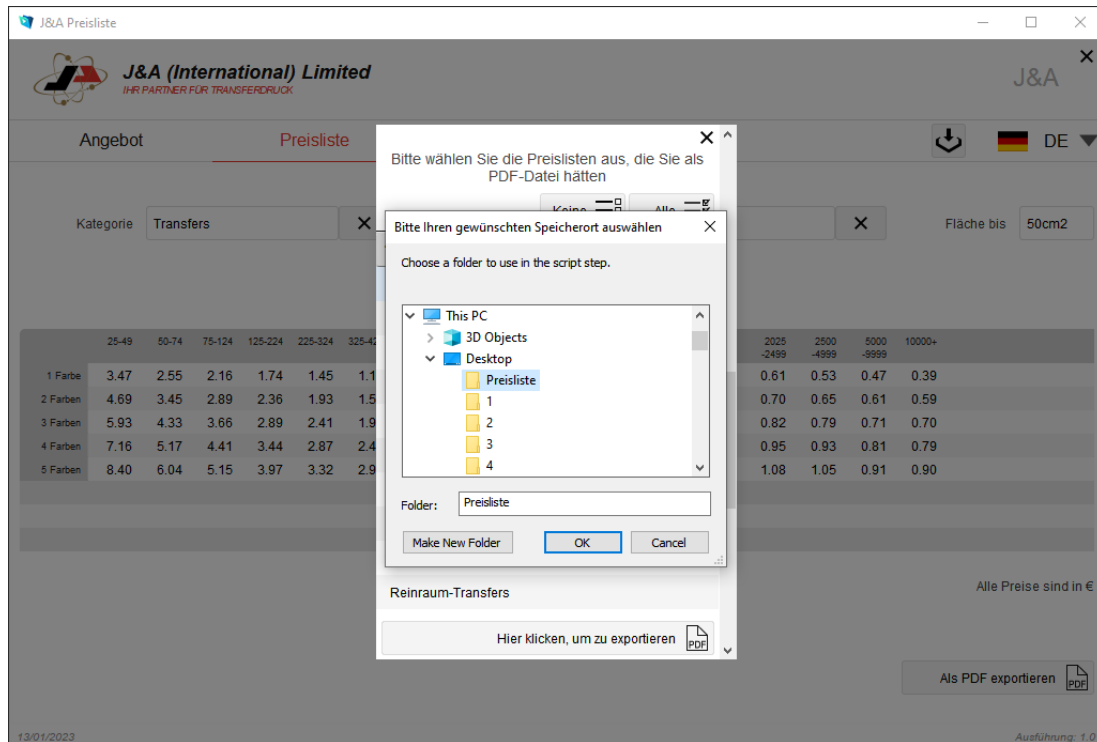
J&A Preisliste

J&A (International) Limited
IHR PARTNER FÜR TRANSFERDRUCK

J&A

Angebot

Preisliste

DE

Kategorie Transfers

Fläche bis 50cm2

Bitte wählen Sie die Preislisten aus, die Sie als PDF-Datei hätten

Keine

Alle

Bitte Ihren gewünschten Speicherort auswählen

Choose a folder to use in the script step.

This PC
3D Objects
Desktop
Preisliste
1
2
3
4

Folder: Preisliste

Make New Folder
OK
Cancel

| | 25-49 | 50-74 | 75-124 | 125-224 | 225-324 | 325-4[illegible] | 2025 -2499 | 2500 -4999 | 5000 -9999 | 10000+ |
|---|---|---|---|---|---|---|---|---|---|---|
| 1 Farbe | 3.47 | 2.55 | 2.16 | 1.74 | 1.45 | 1.1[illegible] | 0.61 | 0.53 | 0.47 | 0.39 |
| 2 Farben | 4.69 | 3.45 | 2.89 | 2.36 | 1.93 | 1.5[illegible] | 0.70 | 0.65 | 0.61 | 0.59 |
| 3 Farben | 5.93 | 4.33 | 3.66 | 2.89 | 2.41 | 1.9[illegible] | 0.82 | 0.79 | 0.71 | 0.70 |
| 4 Farben | 7.16 | 5.17 | 4.41 | 3.44 | 2.87 | 2.4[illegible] | 0.95 | 0.93 | 0.81 | 0.79 |
| 5 Farben | 8.40 | 6.04 | 5.15 | 3.97 | 3.32 | 2.9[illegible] | 1.08 | 1.05 | 0.91 | 0.90 |

Reinraum-Transfers

Hier klicken, um zu exportieren

Alle Preise sind in €

Als PDF exportieren

13/01/2023

Ausführung: 1.0